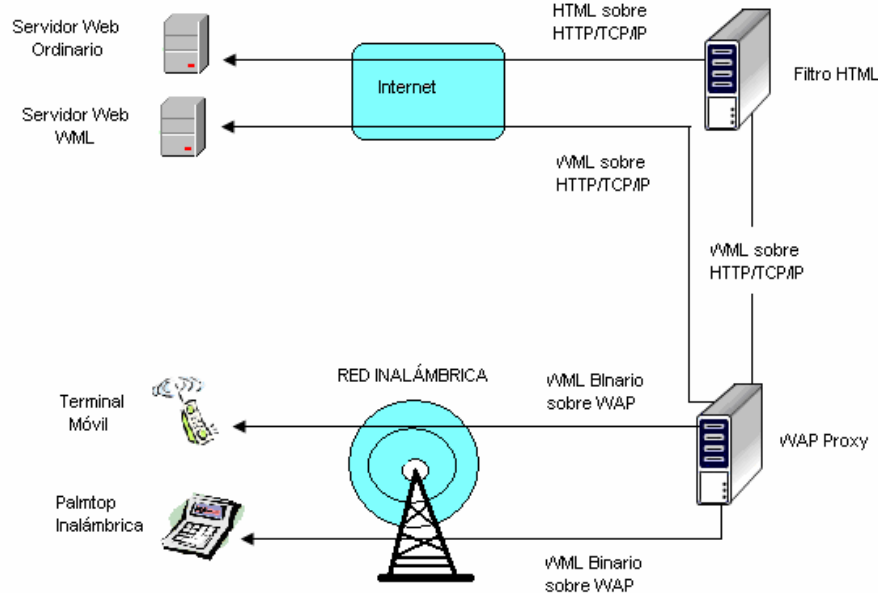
Servidor Web Ordinario

HTML sobre HTTP/TCP/IP

Internet

Filtro HTML

Servidor Web WML

WML sobre HTTP/TCP/IP

WML sobre HTTP/TCP/IP

RED INALÁMBRICA

WML BInario sobre WAP

Terminal Móvil

WAP Proxy

Palmtop Inalámbrica

WML Binario sobre WAP